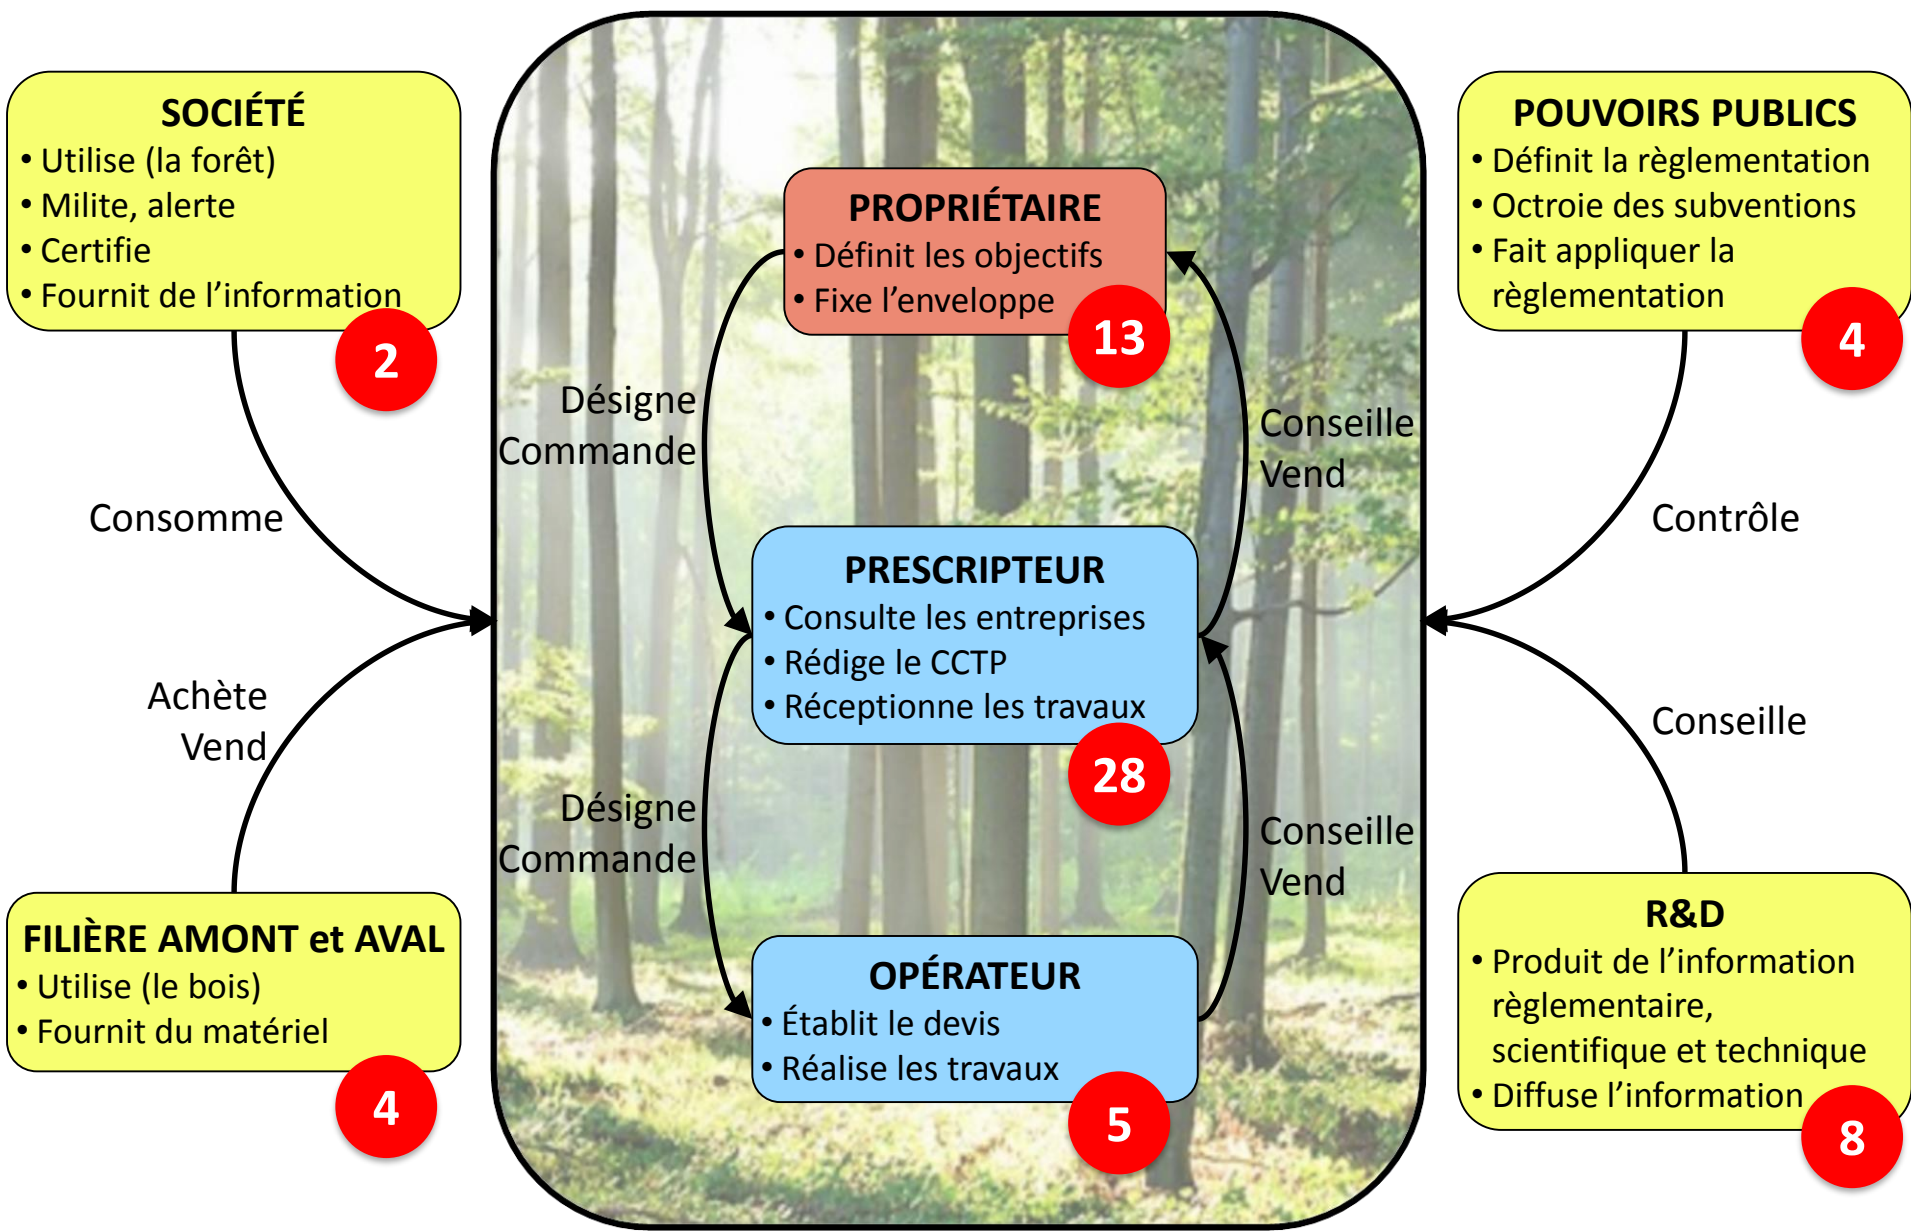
SOCIÉTÉ
• Utilise (la forêt)
• Milite, alerte
• Certifie
• Fournit de l'information

2

POUVOIRS PUBLICS
• Définit la règlementation
• Octroie des subventions
• Fait appliquer la règlementation

4

PROPRIÉTAIRE
• Définit les objectifs
• Fixe l'enveloppe

13

Désigne
Commande

Conseille
Vend

Consomme

Contrôle

PRESCRIPTEUR
• Consulte les entreprises
• Rédige le CCTP
• Réceptionne les travaux

28

Achète
Vend

Conseille

Désigne
Commande

Conseille
Vend

FILIÈRE AMONT et AVAL
• Utilise (le bois)
• Fournit du matériel

4

OPÉRATEUR
• Établit le devis
• Réalise les travaux

5

R&D
• Produit de l'information règlementaire, scientifique et technique
• Diffuse l'information

8